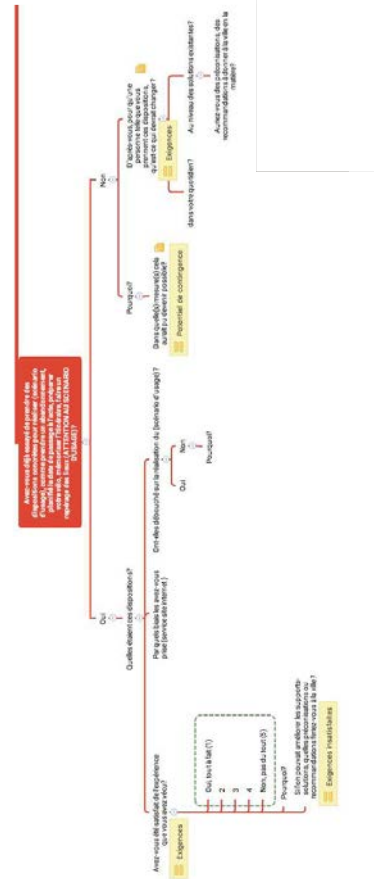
Avez-vous déjà essayé de prendre des dispositions concrètes pour réaliser (solidarité, partage, inscription préventive, déplacement, planifié la date de passage à l'acte, préparer votre kit, vider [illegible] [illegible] réglage réel, etc) (ATTENTION AU SCÉNARIO D'USAGE)?

Oui

Quelles étaient ces dispositions?

Avez-vous été satisfait de l'expérience que vous avez vécu?

Exigences

Oui, tout à fait (1)
2
3
4
Non, pas du tout (5)

Pourquoi?

Si l'on pouvait améliorer les supports-solutions, quelles préconisations ou recommandations feriez-vous à la ville?

Exigences insatisfaites

Par quels biais les avez-vous pris (service ou internet)?

Est-elle débouché sur la réalisation du (scénario d'usage)?

Oui

Non

Pourquoi?

Non

Pourquoi?

Dans quelle(s) circonstance(s) cela aurait pu devenir possible?

Potentiel de contingence

D'après-vous, pourquoi une personne telle que vous prennent des dispositions, qu'est ce qui devrait changer?

Exigences

dans votre quotidien?

Au niveau des solutions existantes?

Auriez vous des préconisations, des recommandations à donner à la ville en la matière?